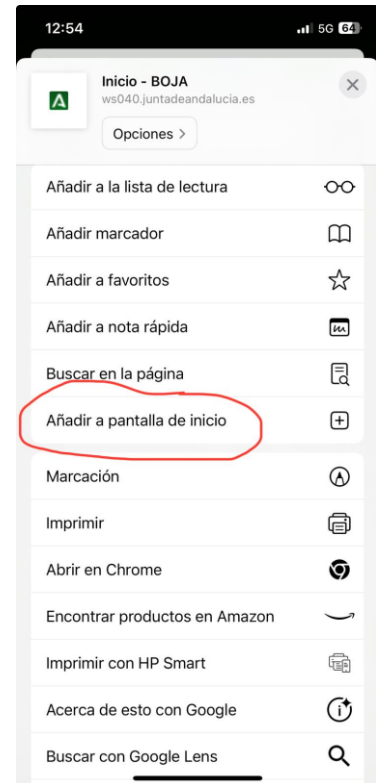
12:54

5G 64

A

Inicio - BOJA
ws040.juntadeandalucia.es

Opciones >

Añadir a la lista de lectura

Añadir marcador

Añadir a favoritos

Añadir a nota rápida

Buscar en la página

Añadir a pantalla de inicio

Marcación

Imprimir

Abrir en Chrome

Encontrar productos en Amazon

Imprimir con HP Smart

Acerca de esto con Google

Buscar con Google Lens